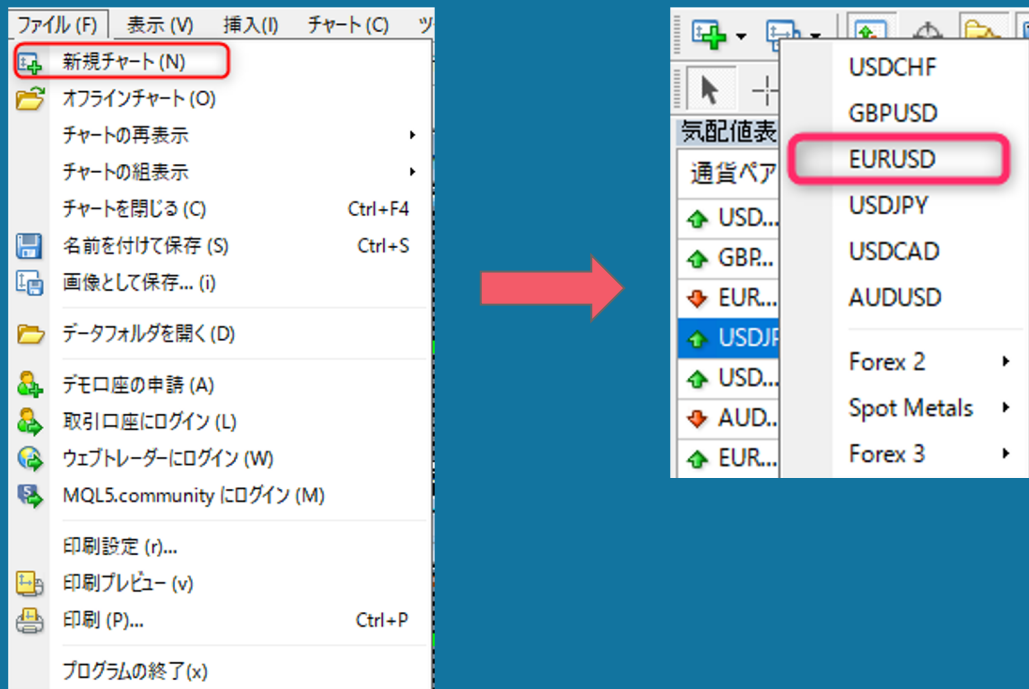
ファイル (F) 表示 (V) 挿入(I) チャート(C) ツ

新規チャート (N)
オフラインチャート (O)
チャートの再表示
チャートの組表示
チャートを閉じる (C) Ctrl+F4
名前を付けて保存 (S) Ctrl+S
画像として保存... (i)
データフォルダを開く (D)
デモ口座の申請 (A)
取引口座にログイン (L)
ウェブトレーダーにログイン (W)
MQL5.community にログイン (M)
印刷設定 (r)...
印刷プレビュー (v)
印刷 (P)... Ctrl+P
プログラムの終了(x)

気配値表
通貨ペア
USD...
GBP...
EUR...
USDJP
USD...
AUD...
EUR...

USDCHF
GBPUSD
EURUSD
USDJPY
USDCAD
AUDUSD
Forex 2
Spot Metals
Forex 3